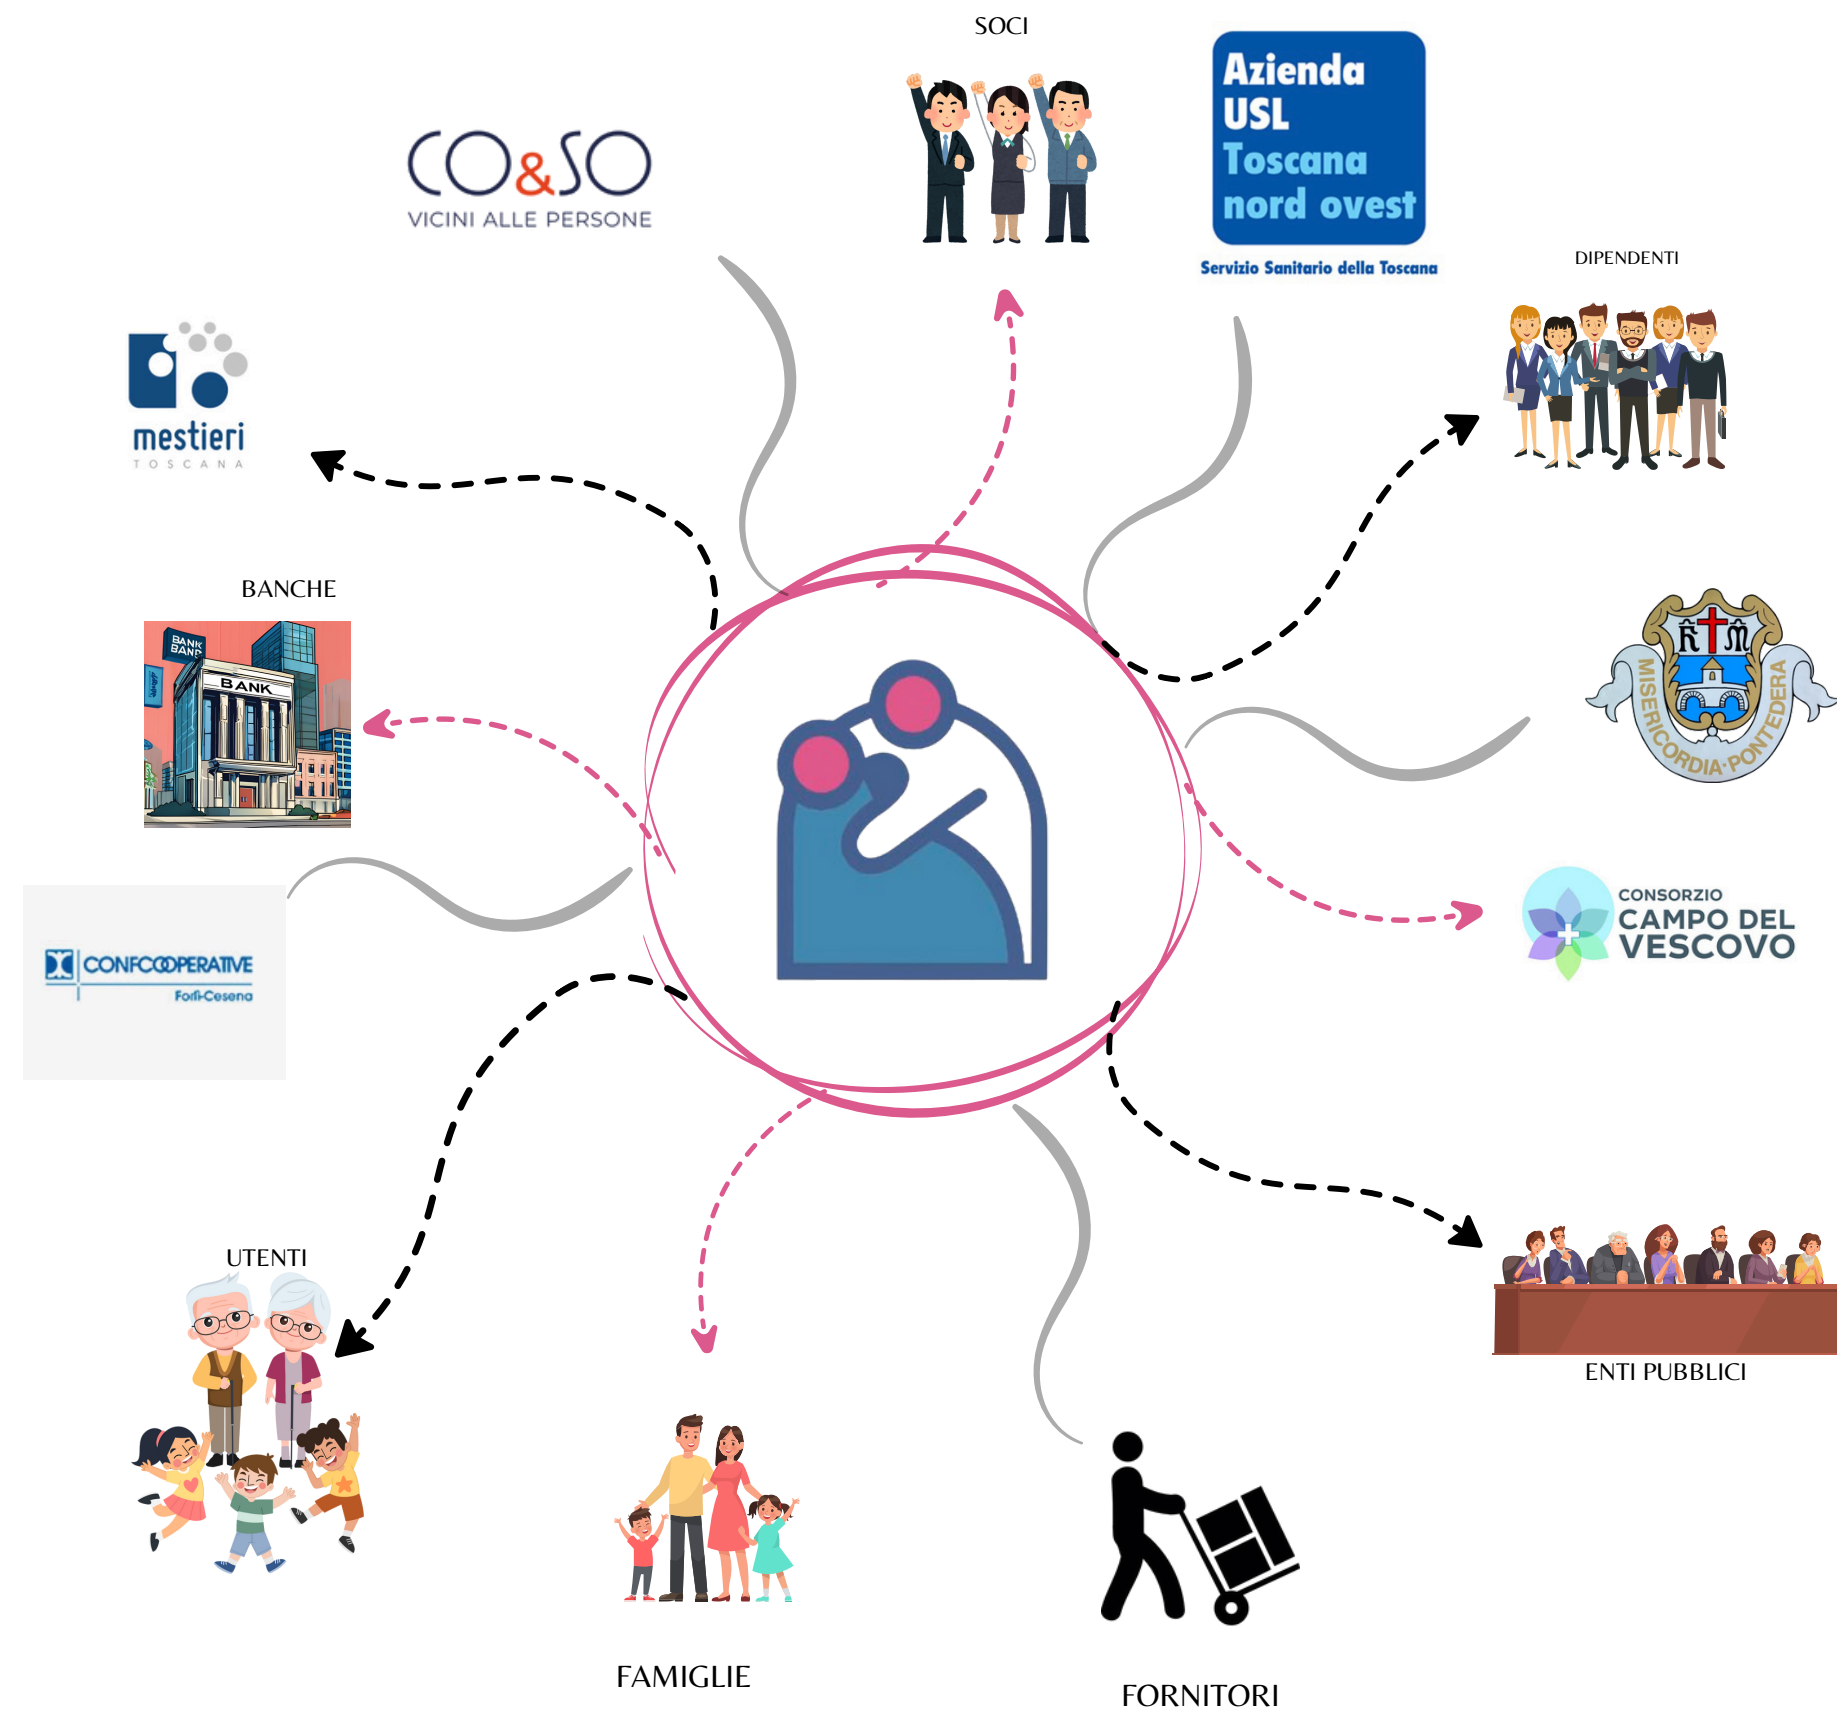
SOCI

CO&SO
VICINI ALLE PERSONE

Azienda USL Toscana nord ovest
Servizio Sanitario della Toscana

DIPENDENTI

mestieri
TOSCANA

BANCHE

BANK
BANK
BANK

MISERICORDIA PONTEDERA

CONSORZIO
CAMPO DEL VESCOVO

CONFCOOPERATIVE
Forlì-Cesena

UTENTI

ENTI PUBBLICI

FAMIGLIE

FORNITORI